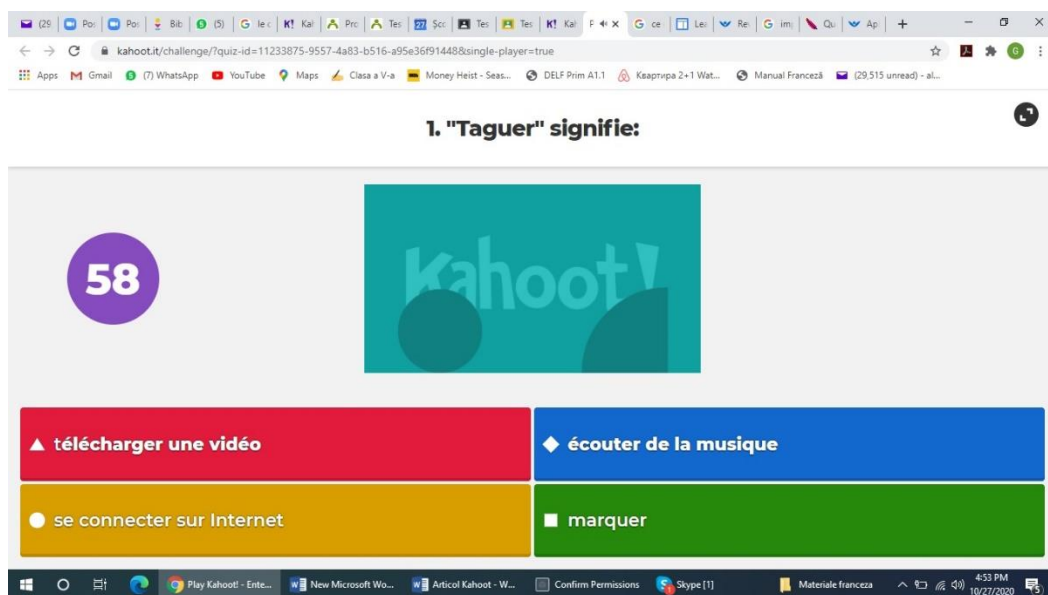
(29 | Pos | Pos | Bib | (5) | le | Kal | Pro | Tes | Sco | Tes | Tes | Kal | P | ce | Lex | Re | im | Qu | Ap | +

kahoot.it/challenge/?quiz-id=11233875-9557-4a83-b516-a95e36f91448&single-player=true

Apps Gmail (7) WhatsApp YouTube Maps Clasa a V-a Money Heist - Seas... DELF Prim A1.1 Квартира 2+1 Wat... Manual Franceză (29,515 unread) - al...

1. "Taguer" signifie:

58

Kahoot!

▲ télécharger une vidéo

◆ écouter de la musique

● se connecter sur Internet

■ marquer

Play Kahoot! - Ente... New Microsoft Wo... Articol Kahoot - W... Confirm Permissions Skype [1] Materiale franceza 4:53 PM 10/27/2020